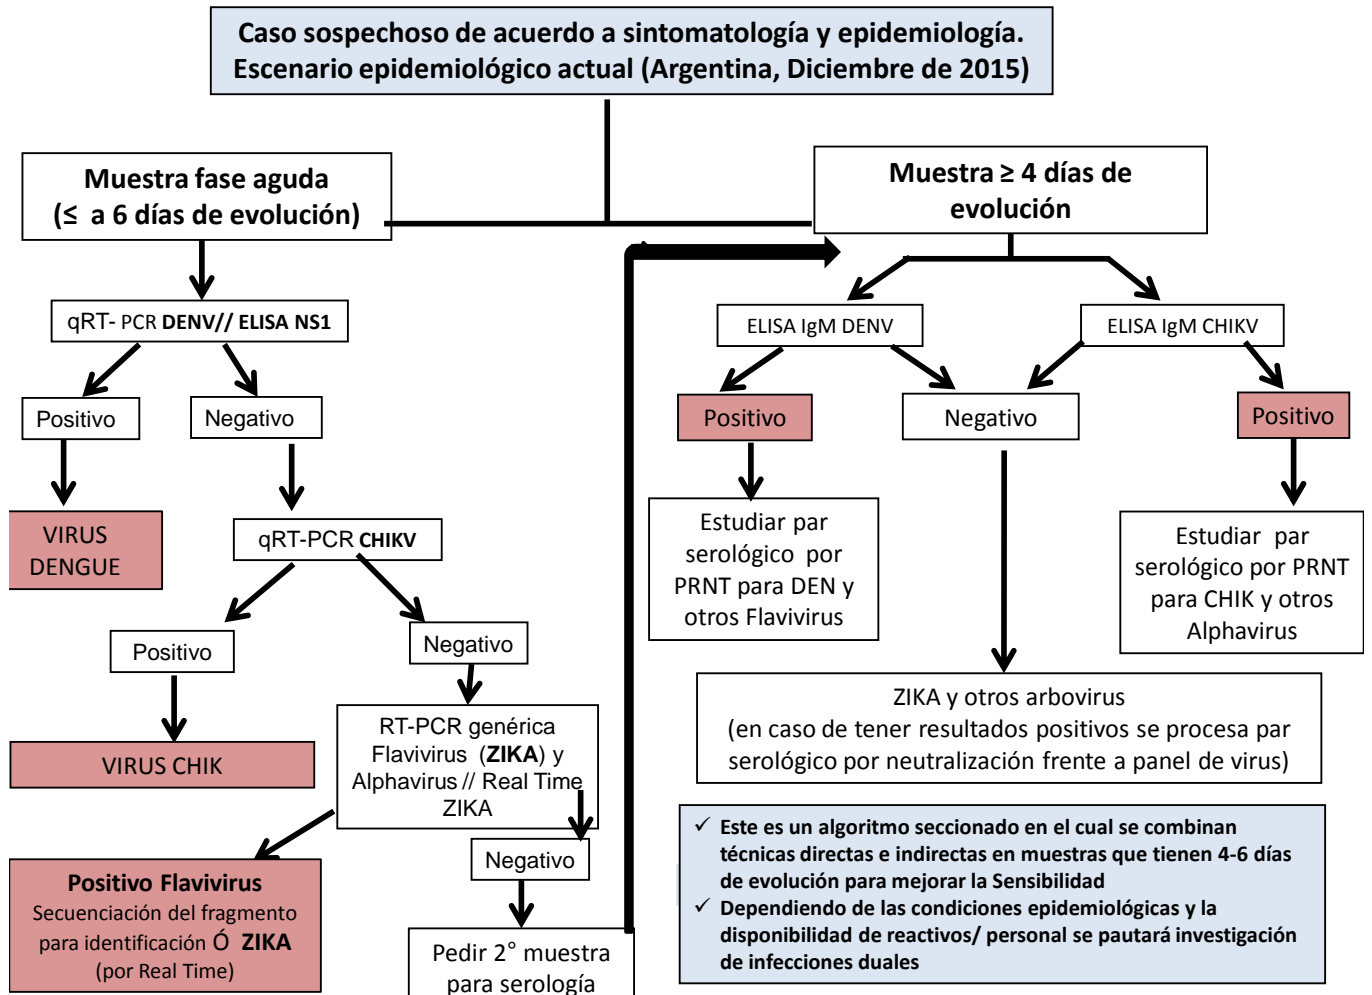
Caso sospechoso de acuerdo a sintomatología y epidemiología.
Escenario epidemiológico actual (Argentina, Diciembre de 2015)

Muestra fase aguda
(≤ a 6 días de evolución)

qRT- PCR DENV// ELISA NS1

Positivo

Negativo

VIRUS DENGUE

qRT-PCR CHIKV

Positivo

Negativo

VIRUS CHIK

RT-PCR genérica Flavivirus (ZIKA) y Alphavirus // Real Time ZIKA

Positivo Flavivirus
Secuenciación del fragmento para identificación Ó ZIKA (por Real Time)

Negativo

Pedir 2° muestra para serología

Muestra ≥ 4 días de evolución

ELISA IgM DENV

ELISA IgM CHIKV

Positivo

Negativo

Positivo

Estudiar par serológico por PRNT para DEN y otros Flavivirus

Estudiar par serológico por PRNT para CHIK y otros Alphavirus

ZIKA y otros arbovirus
(en caso de tener resultados positivos se procesa par serológico por neutralización frente a panel de virus)

✓ Este es un algoritmo seccionado en el cual se combinan técnicas directas e indirectas en muestras que tienen 4-6 días de evolución para mejorar la Sensibilidad
✓ Dependiendo de las condiciones epidemiológicas y la disponibilidad de reactivos/ personal se pautará investigación de infecciones duales